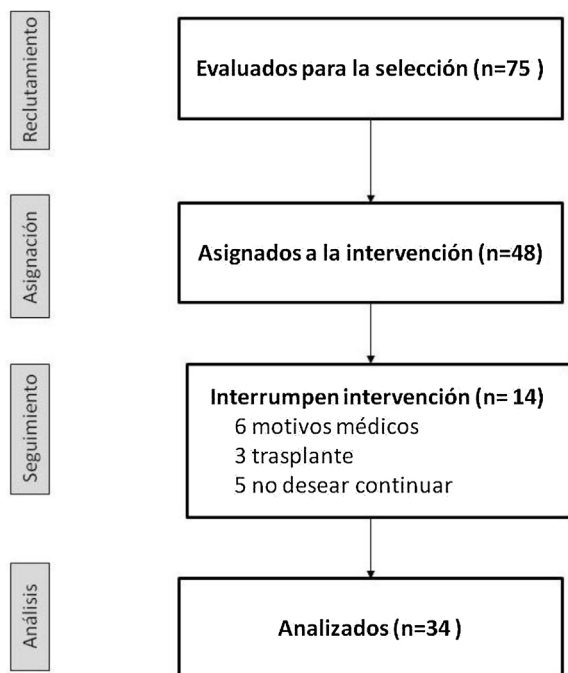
Reclutamiento

Evaluados para la selección (n=75 )

Asignación

Asignados a la intervención (n=48)

Seguimiento

Interrumpen intervención (n= 14)
6 motivos médicos
3 trasplante
5 no desear continuar

Análisis

Analizados (n=34 )